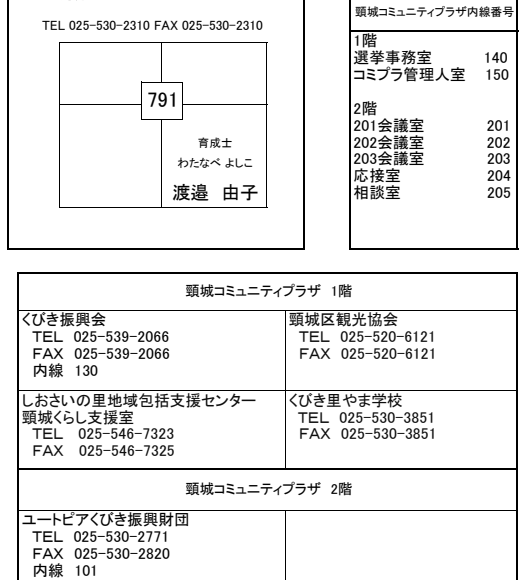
TEL 025-530-2310 FAX 025-530-2310

791

育成士
わたなべ よしこ
渡邉 由子

頸城コミュニティプラザ内線番号

1階
選挙事務室 140
コミプラ管理人室 150

2階
201会議室 201
202会議室 202
203会議室 203
応接室 204
相談室 205

| 頸城コミュニティプラザ 1階 | |
|---|---|
| くびき振興会<br>TEL 025-539-2066<br>FAX 025-539-2066<br>内線 130 | 頸城区観光協会<br>TEL 025-520-6121<br>FAX 025-520-6121 |
| しおさいの里地域包括支援センター<br>頸城くらし支援室<br>TEL 025-546-7323<br>FAX 025-546-7325 | くびき里やま学校<br>TEL 025-530-3851<br>FAX 025-530-3851 |
| 頸城コミュニティプラザ 2階 | |
| ユートピアくびき振興財団<br>TEL 025-530-2771<br>FAX 025-530-2820<br>内線 101 | |